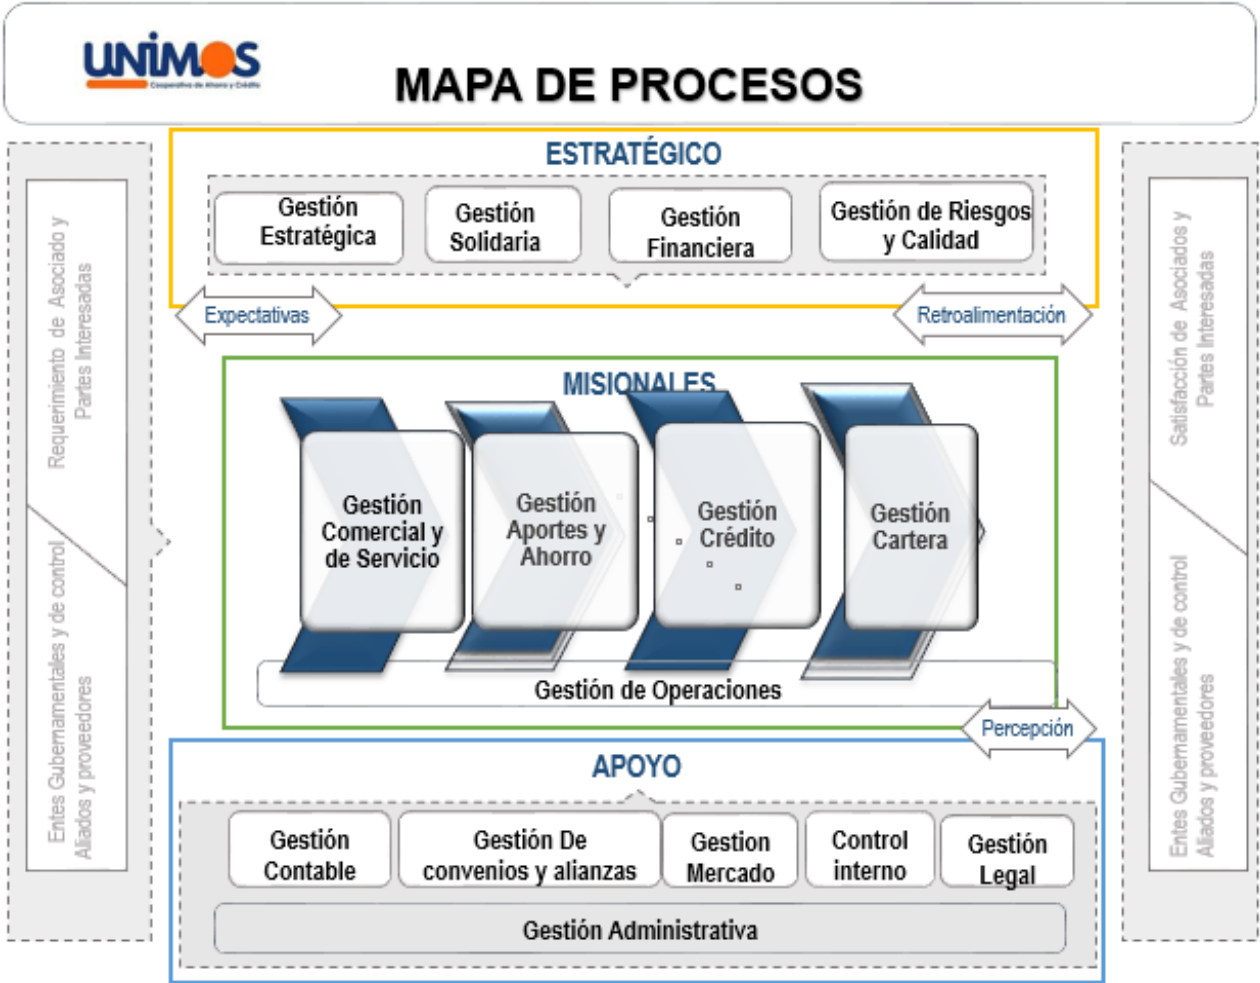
UNIMOS
Cooperativa de Ahorro y Crédito

MAPA DE PROCESOS

Requerimiento de Asociado y Partes Interesadas

Entes Gubernamentales y de control Aliados y proveedores

ESTRATÉGICO

Gestión Estratégica

Gestión Solidaria

Gestión Financiera

Gestión de Riesgos y Calidad

Expectativas

Retroalimentación

MISIONALES

Gestión Comercial y de Servicio

Gestión Aportes y Ahorro

Gestión Crédito

Gestión Cartera

Gestión de Operaciones

Percepción

APOYO

Gestión Contable

Gestión De convenios y alianzas

Gestion Mercado

Control interno

Gestión Legal

Gestión Administrativa

Satisfacción de Asociados y Partes Interesadas

Entes Gubernamentales y de control Aliados y proveedores